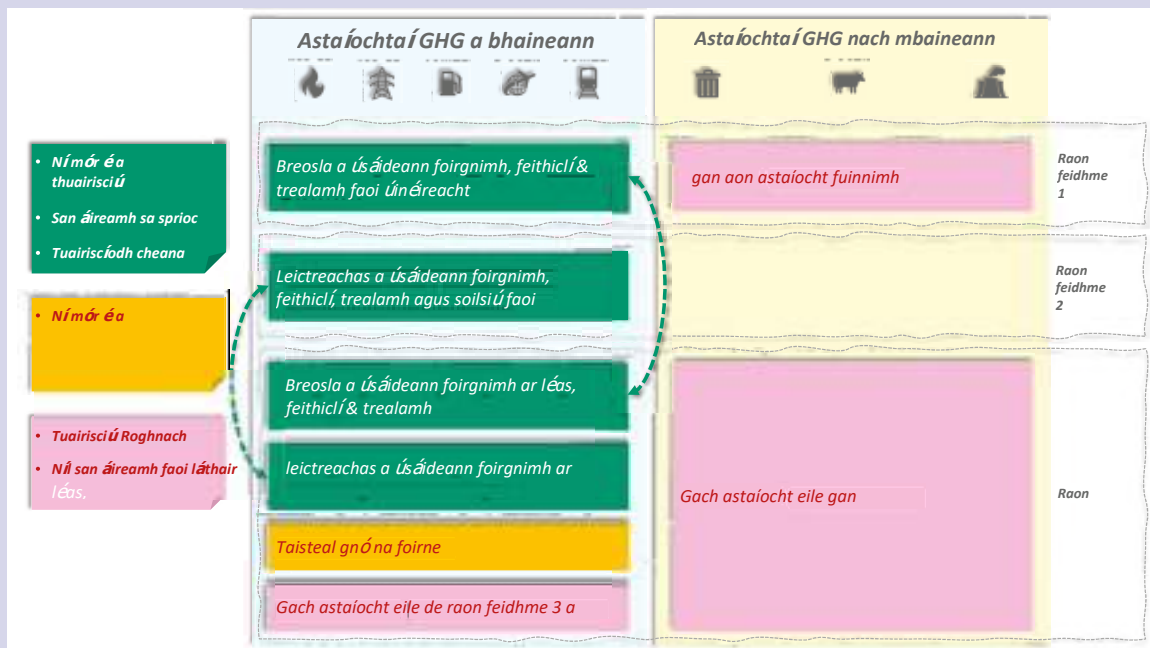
Astaíochtaí GHG a bhaineann

Astaíochtaí GHG nach mbaineann

• Ní mór é a thuairisciú
• San áireamh sa sprioc
• Tuairiscíodh cheana

• Ní mór é a

• Tuairisciú Roghnach
• Níl san áireamh faoi láthair léas.

Breosla a úsáideann foirgnimh, feithiclí & trealamh faoi úinéireacht

Leictreachas a úsáideann foirgnimh, feithiclí, trealamh agus soilsiú faoi

Breosla a úsáideann foirgnimh ar léas, feithiclí & trealamh

leictreachas a úsáideann foirgnimh ar

Taisteal gnó na foirne

Gach astaíocht eile de raon feidhme 3 a

gan aon astaíocht fuinnimh

Gach astaíocht eile gan

Raon feidhme 1

Raon feidhme 2

Raon